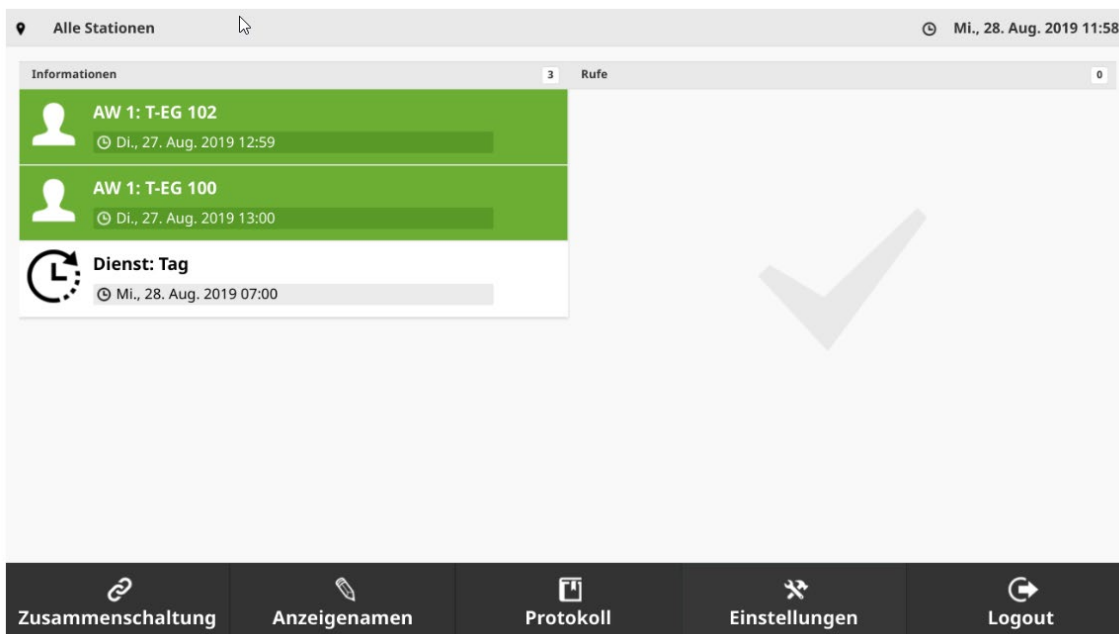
Alle Stationen

Mi., 28. Aug. 2019 11:58

Informationen 3

Rufe 0

AW 1: T-EG 102
Di., 27. Aug. 2019 12:59

AW 1: T-EG 100
Di., 27. Aug. 2019 13:00

Dienst: Tag
Mi., 28. Aug. 2019 07:00

Zusammenschaltung
Anzeigenamen
Protokoll
Einstellungen
Logout